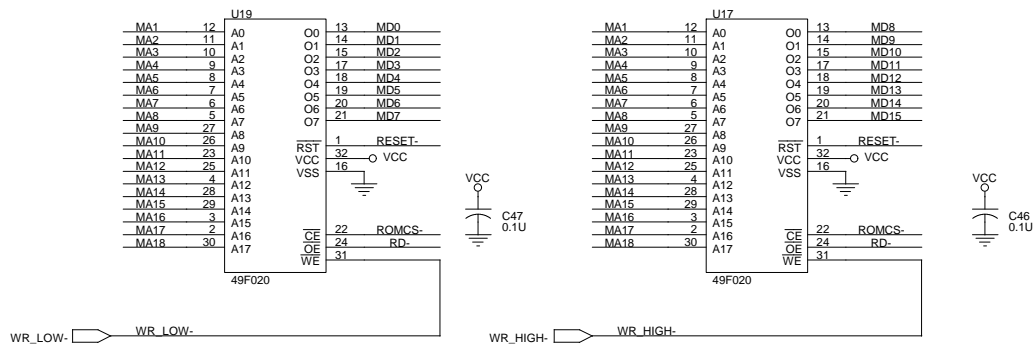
U19

| Net | Pin | Signal |
|---|---|---|
| MA1 | 12 | A0 |
| MA2 | 11 | A1 |
| MA3 | 10 | A2 |
| MA4 | 9 | A3 |
| MA5 | 8 | A4 |
| MA6 | 7 | A5 |
| MA7 | 6 | A6 |
| MA8 | 5 | A7 |
| MA9 | 27 | A8 |
| MA10 | 26 | A9 |
| MA11 | 23 | A10 |
| MA12 | 25 | A11 |
| MA13 | 4 | A12 |
| MA14 | 28 | A13 |
| MA15 | 29 | A14 |
| MA16 | 3 | A15 |
| MA17 | 2 | A16 |
| MA18 | 30 | A17 |

| Signal | Pin | Net |
|---|---|---|
| O0 | 13 | MD0 |
| O1 | 14 | MD1 |
| O2 | 15 | MD2 |
| O3 | 17 | MD3 |
| O4 | 18 | MD4 |
| O5 | 19 | MD5 |
| O6 | 20 | MD6 |
| O7 | 21 | MD7 |
| $\overline{RST}$ | 1 | RESET- |
| VCC | 32 | VCC |
| VSS | 16 | |
| $\overline{CE}$ | 22 | ROMCS- |
| $\overline{OE}$ | 24 | RD- |
| $\overline{WE}$ | 31 | |

49F020

VCC
C47
0.1U

WR_LOW-
WR_LOW-

U17

| Net | Pin | Signal |
|---|---|---|
| MA1 | 12 | A0 |
| MA2 | 11 | A1 |
| MA3 | 10 | A2 |
| MA4 | 9 | A3 |
| MA5 | 8 | A4 |
| MA6 | 7 | A5 |
| MA7 | 6 | A6 |
| MA8 | 5 | A7 |
| MA9 | 27 | A8 |
| MA10 | 26 | A9 |
| MA11 | 23 | A10 |
| MA12 | 25 | A11 |
| MA13 | 4 | A12 |
| MA14 | 28 | A13 |
| MA15 | 29 | A14 |
| MA16 | 3 | A15 |
| MA17 | 2 | A16 |
| MA18 | 30 | A17 |

| Signal | Pin | Net |
|---|---|---|
| O0 | 13 | MD8 |
| O1 | 14 | MD9 |
| O2 | 15 | MD10 |
| O3 | 17 | MD11 |
| O4 | 18 | MD12 |
| O5 | 19 | MD13 |
| O6 | 20 | MD14 |
| O7 | 21 | MD15 |
| $\overline{RST}$ | 1 | RESET- |
| VCC | 32 | VCC |
| VSS | 16 | |
| $\overline{CE}$ | 22 | ROMCS- |
| $\overline{OE}$ | 24 | RD- |
| $\overline{WE}$ | 31 | |

49F020

VCC
C46
0.1U

WR_HIGH-
WR_HIGH-